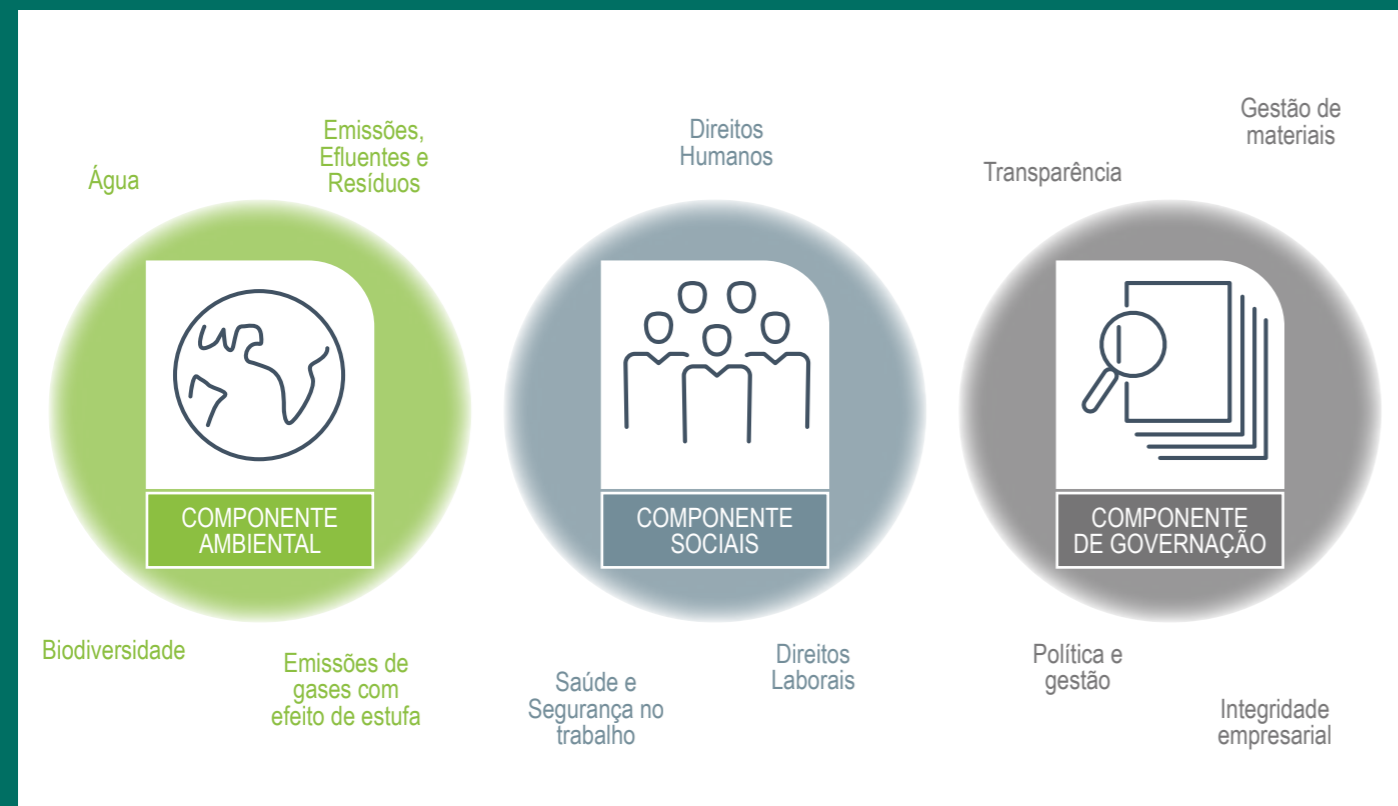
Água

Emissões, Efluentes e Resíduos

COMPONENTE AMBIENTAL

Biodiversidade

Emissões de gases com efeito de estufa

Direitos Humanos

COMPONENTE SOCIAIS

Saúde e Segurança no trabalho

Direitos Laborais

Transparência

Gestão de materiais

COMPONENTE DE GOVERNAÇÃO

Política e gestão

Integridade empresarial